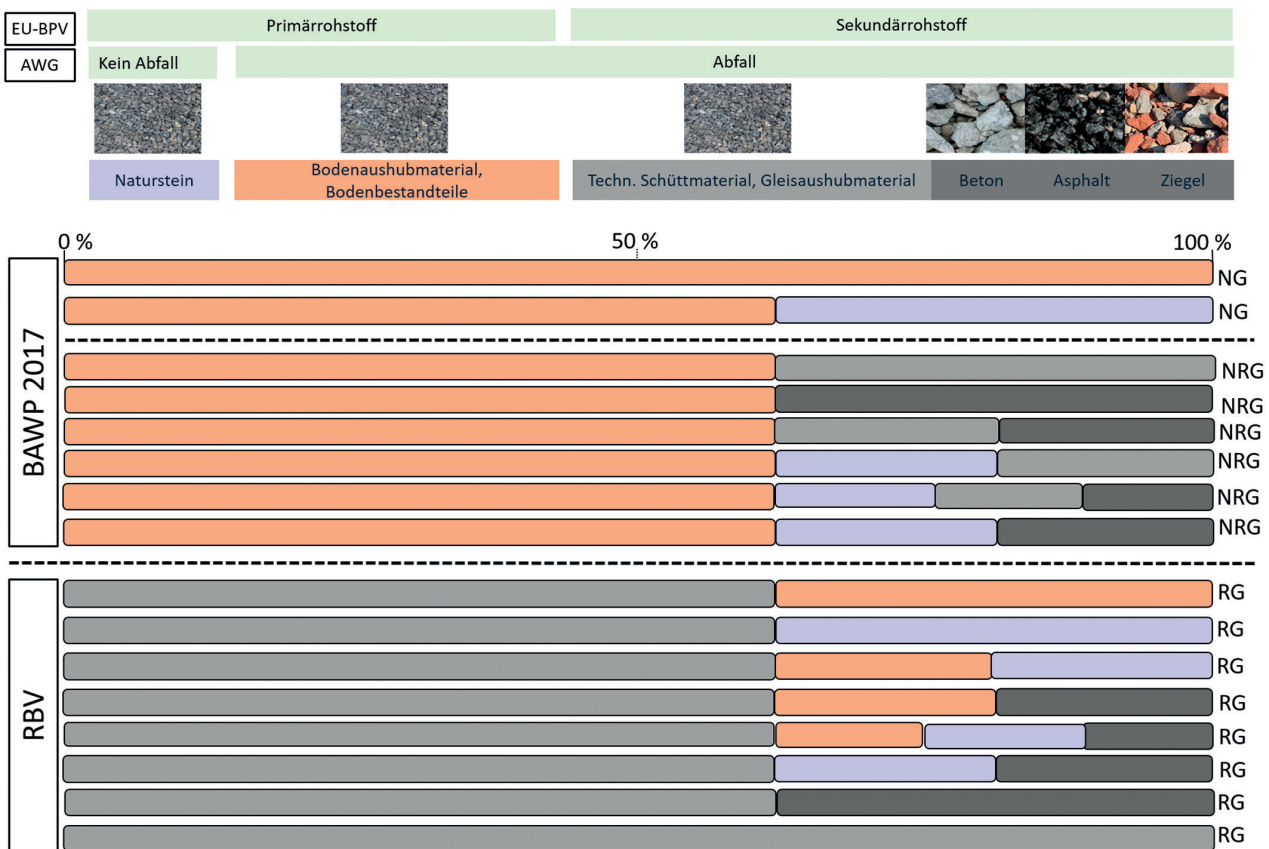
EU-BPV | Primärrohstoff | Sekundärrohstoff

AWG | Kein Abfall | Abfall

Naturstein | Bodenaushubmaterial, Bodenbestandteile | Techn. Schüttmaterial, Gleisaushubmaterial | Beton | Asphalt | Ziegel

0 % | 50 % | 100 %

BAWP 2017

NG
NG
NRG
NRG
NRG
NRG
NRG
NRG

RBV

RG
RG
RG
RG
RG
RG
RG
RG